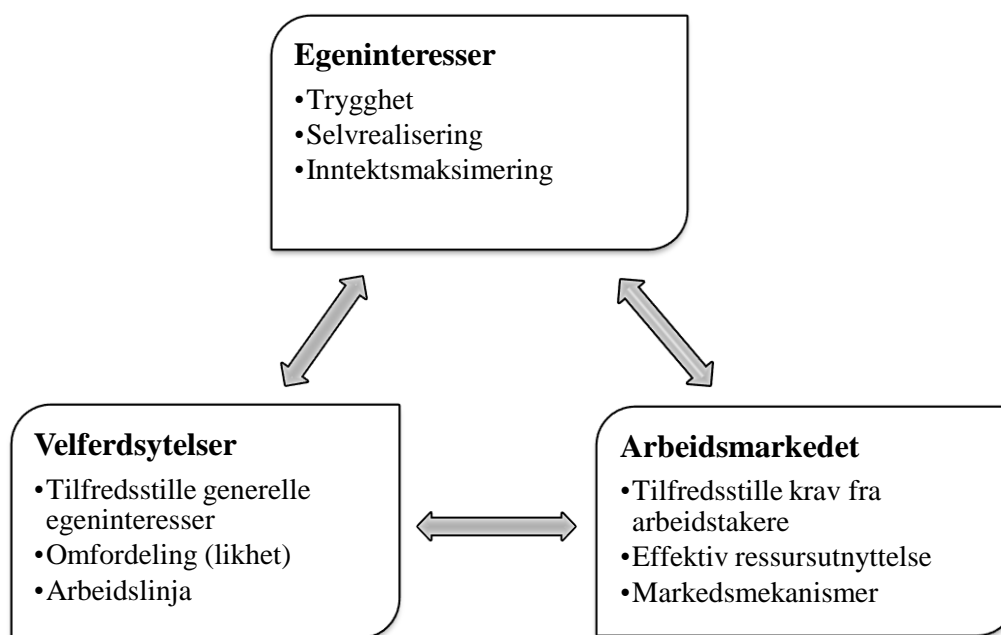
**Egeninteresser**
•Trygghet
•Selvrealisering
•Inntektsmaksimering

**Velferdsytelser**
•Tilfredsstille generelle egeninteresser
•Omfordeling (likhet)
•Arbeidslinja

**Arbeidsmarkedet**
•Tilfredsstille krav fra arbeidstakere
•Effektiv ressursutnyttelse
•Markedsmekanismer